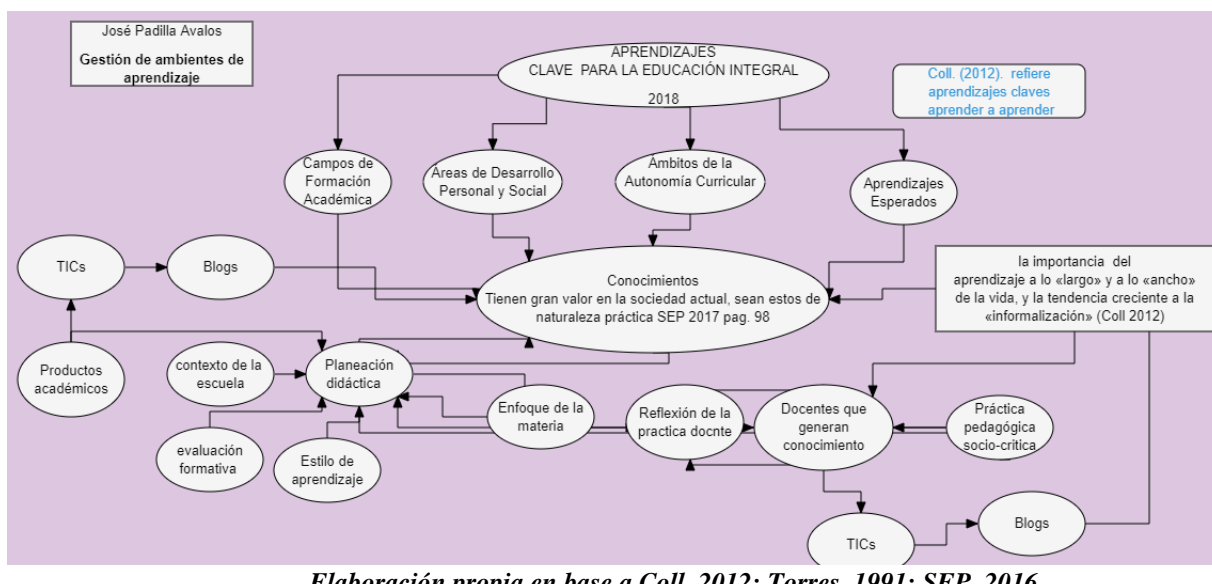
José Padilla Avalos

Gestión de ambientes de aprendizaje

APRENDIZAJES CLAVE PARA LA EDUCACIÓN INTEGRAL 2018

Coll. (2012). refiere aprendizajes claves aprender a aprender

Campos de Formación Académica

Áreas de Desarrollo Personal y Social

Ámbitos de la Autonomía Curricular

Aprendizajes Esperados

TICs

Blogs

Conocimientos
Tienen gran valor en la sociedad actual, sean estos de naturaleza práctica SEP 2017 pag. 98

la importancia del aprendizaje a lo «largo» y a lo «ancho» de la vida, y la tendencia creciente a la «informalización» (Coll 2012)

Productos académicos

contexto de la escuela

Planeación didáctica

Enfoque de la materia

Reflexión de la practica docnte

Docentes que generan conocimiento

Práctica pedagógica socio-crítica

evaluación formativa

Estilo de aprendizaje

TICs

Blogs

Elaboración propia en base a Coll, 2012; Torres, 1991; SEP, 2016